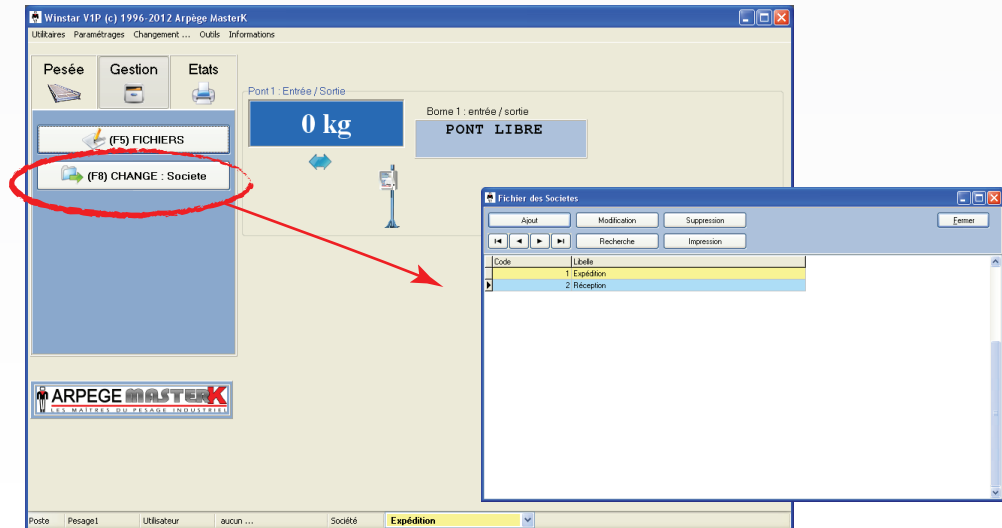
Winstar V1P (c) 1996-2012 Arpège MasterK

Utilitaires Paramétrages Changement ... Outils Informations

Pesée Gestion Etats

(F5) FICHIERS

(F8) CHANGE : Societe

Pont 1 : Entrée / Sortie

0 kg

Borne 1 : entrée / sortie

PONT LIBRE

ARPEGE MASTERK
LES MAITRES DU PESAGE INDUSTRIEL

Fichier des Societes

Ajout Modification Suppression Fermer

Recherche Impression

| Code | Libelle |
|---|---|
| 1 | Expédition |
| 2 | Réception |

Poste Pesage1 Utilisateur aucun ... Société Expédition